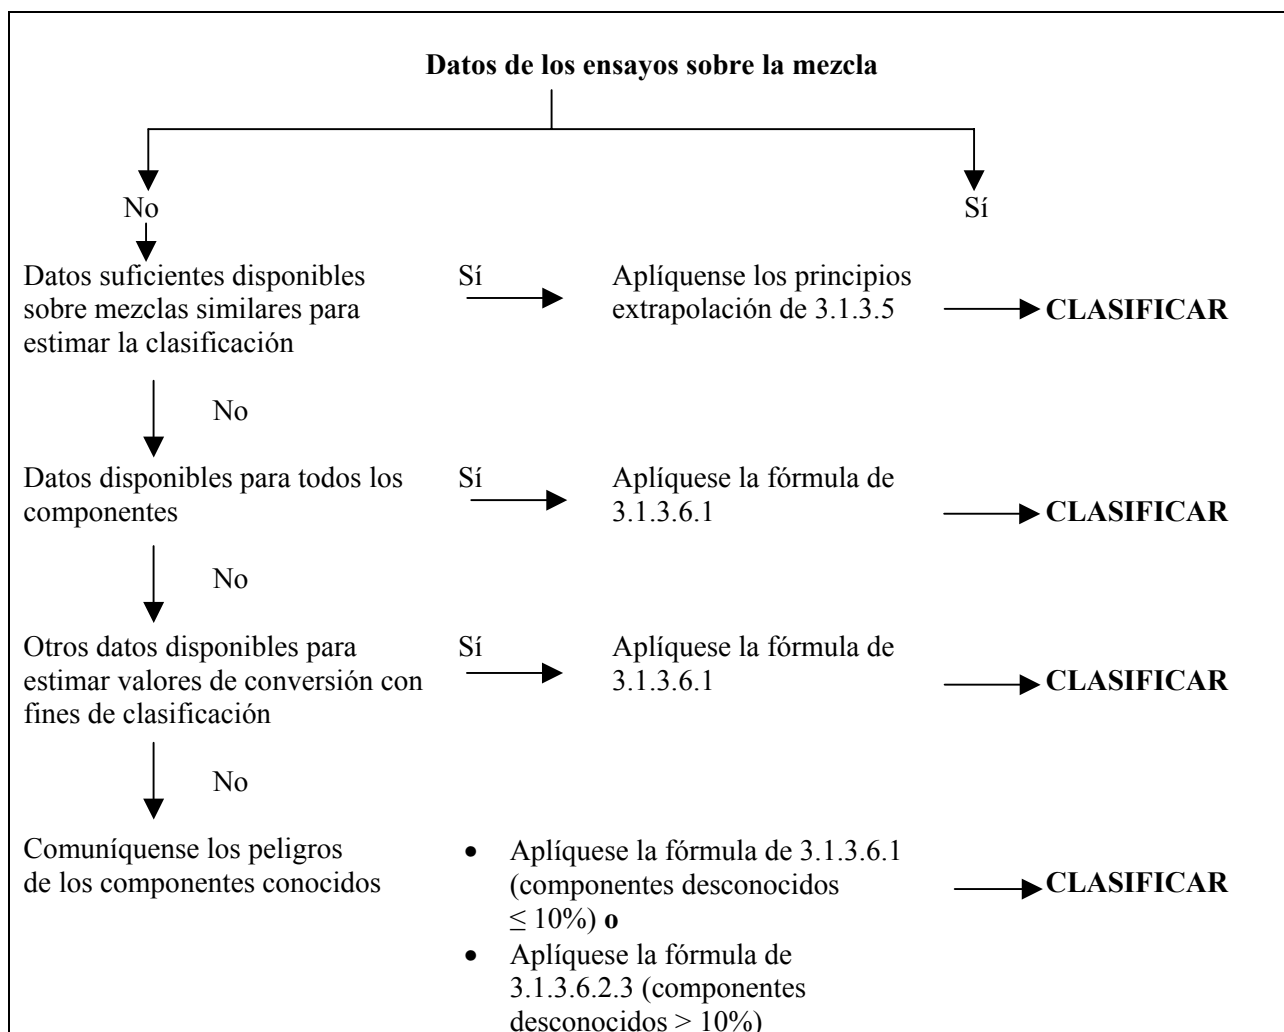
**Datos de los ensayos sobre la mezcla**

No

Sí

Datos suficientes disponibles sobre mezclas similares para estimar la clasificación

Sí

Aplíquense los principios extrapolación de 3.1.3.5

**CLASIFICAR**

No

Datos disponibles para todos los componentes

Sí

Aplíquese la fórmula de 3.1.3.6.1

**CLASIFICAR**

No

Otros datos disponibles para estimar valores de conversión con fines de clasificación

Sí

Aplíquese la fórmula de 3.1.3.6.1

**CLASIFICAR**

No

Comuníquense los peligros de los componentes conocidos

• Aplíquese la fórmula de 3.1.3.6.1 (componentes desconocidos $\leq 10\%$) **o**
• Aplíquese la fórmula de 3.1.3.6.2.3 (componentes desconocidos $> 10\%$)

**CLASIFICAR**